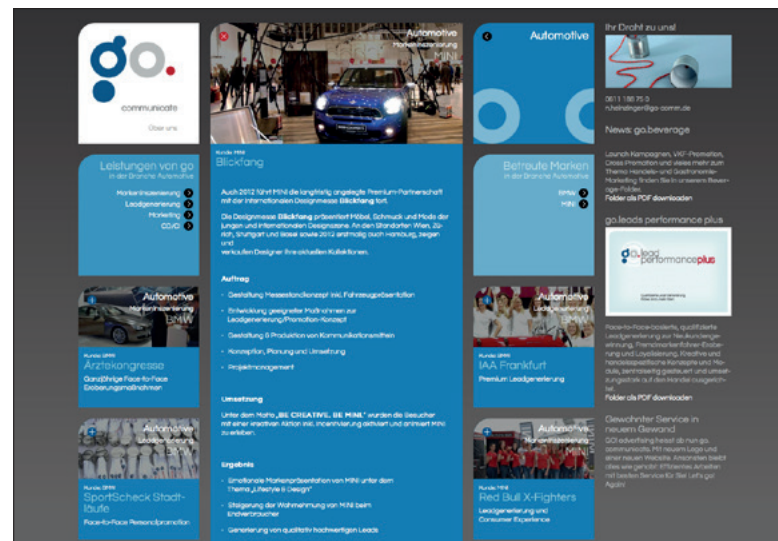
go.

communicate

Über uns

Automotive
Markeninszenierung
MINI

Kunde MINI
Blickfang

Auch 2012 führt MINI die langfristig angelegte Premium-Partnerschaft mit der internationalen Designmesse Blickfang fort.

Die Designmesse Blickfang präsentiert Möbel, Schmuck und Mode der jungen und internationalen Designszene. An den Standorten Wien, Zürich, Stuttgart und Basel sowie 2012 erstmalig auch Hamburg, zeigen und verkaufen Designer ihre aktuellen Kollektionen.

Auftrag

• Gestaltung Messestandkonzept inkl. Fahrzeugpräsentation
• Entwicklung geeigneter Maßnahmen zur Leadgenerierung/Promotion-Konzept
• Gestaltung & Produktion von Kommunikationsmitteln
• Konzeption, Planung und Umsetzung
• Projektmanagement

Umsetzung

Unter dem Motto „BE CREATIVE. BE MINI." wurden die Besucher mit einer kreativen Aktion inkl. Incentivierung aktiviert und animiert MINI zu erleben.

Ergebnis

• Emotionale Markenpräsentation von MINI unter dem Thema „Lifestyle & Design"
• Steigerung der Wahrnehmung von MINI beim Endverbraucher
• Generierung von qualitativ hochwertigen Leads

Leistungen von go
in der Branche Automotive

Markeninszenierung
Leadgenerierung
Marketing
CD/CI

Automotive
Markeninszenierung
BMW

Kunde BMW
Ärztekongresse
Ganzjährige Face-to-Face Eroberungsmaßnahmen

Automotive
Leadgenerierung
BMW

Kunde BMW
SportScheck Stadtläufe
Face-to-Face Personalpromotion

Automotive

Betreute Marken
in der Branche Automotive

BMW
MINI

Automotive
Leadgenerierung
BMW

Kunde BMW
IAA Frankfurt
Premium Leadgenerierung

Automotive
Markeninszenierung
BMW

Kunde BMW
Red Bull X-Fighters
Leadgenerierung und Consumer Experience

Ihr Draht zu uns!

0611 188 75 0
n.heisinger@go-comm.de

News: go.beverage

Launch Kampagnen, VKF-Promotion, Cross Promotion und vieles mehr zum Thema Handels- und Gastronomie-Marketing finden Sie in unserem Beverage-Folder.
Folder als PDF downloaden

go.leads performance plus

go.lead performanceplus

Face-to-Face-basierte, qualifizierte Leadgenerierung zur Neukundengewinnung, Fremdmarkenfahrer-Eroberung und Loyalisierung. Kreative und handelsspezifische Konzepte und Module, zentralseitig gesteuert und umsetzungsstark auf den Handel ausgerichtet.
Folder als PDF downloaden

Gewohnter Service in neuem Gewand

GO! advertising heisst ab nun go. communicate. Mit neuem Logo und einer neuen Website. Ansonsten bleibt alles wie gewohnt: Effizientes Arbeiten mit bestem Service für Sie! Let's go! Again!